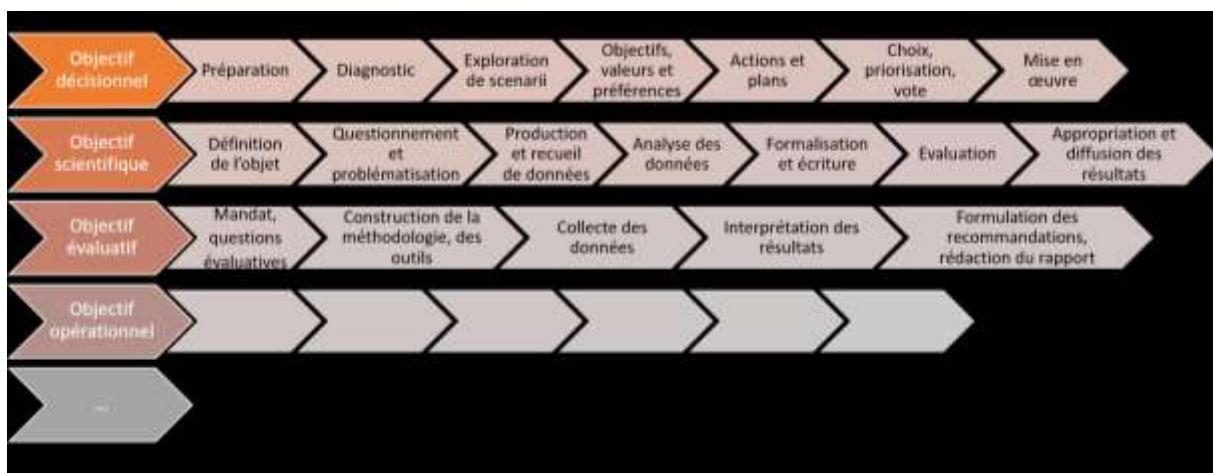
Objectif décisionnel

Préparation

Diagnostic

Exploration de scenarii

Objectifs, valeurs et préférences

Actions et plans

Choix, priorisation, vote

Mise en œuvre

Objectif scientifique

Définition de l'objet

Questionnement et problématisation

Production et recueil de données

Analyse des données

Formalisation et écriture

Evaluation

Appropriation et diffusion des résultats

Objectif évaluatif

Mandat, questions évaluatives

Construction de la méthodologie, des outils

Collecte des données

Interprétation des résultats

Formulation des recommandations, rédaction du rapport

Objectif opérationnel

...